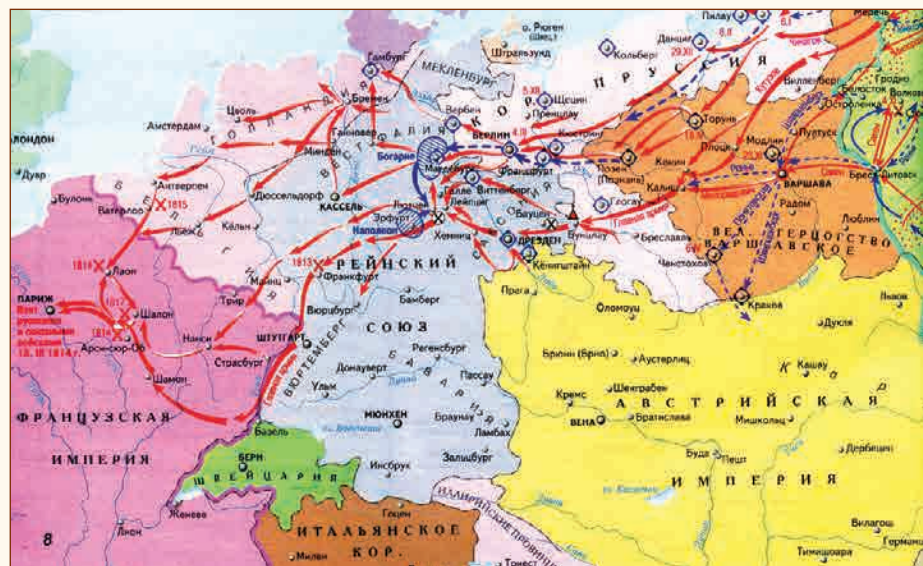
о. Рюген
Пиллау
Мемель
Данциг
Кольберг
Штральзунд
29.XII
8.II
Гамбург
МЕКЛЕНБУРГ
ПРУССИЯ
Гродно
Белосток
Вильна
ЛОНДОН
Цволь
Бремен
Вербен
5.XII
Щецин
Пренцлау
Торунь
Остроленка
Амстердам
ГОЛЛАНДИЯ
Ганновер
ВЕСТФАЛИЯ
БЕРЛИН
4.III
Кюстрин
Пултуск
Минден
Богарне
Магдебург
Франкфурт
Позен (Познань)
Модлин
Плоцк
Кутно
Дувр
Антверпен
Галле
Виттенберг
Калиш
Кокин
ВАРШАВА
Брест-Литовск
Булонь
Ватерлоо
1815
Дюссельдорф
КАССЕЛЬ
Лейпциг
Бауцен
Глогау
Радом
Кельн
Эрфурт
Наполеон
Хемниц
Бреслау
ВЕЛ. ГЕРЦОГСТВО ВАРШАВСКОЕ
Люблин
Льеж
ДРЕЗДЕН
Кенигштайн
Ченстохова
1814
Лаон
1813
РЕЙНСКИЙ
Франкфурт
Майнц
Прага
Краков
ПАРИЖ
Шалон
Трир
Бамберг
Оломоуц
Яньов
1814
Вюрцбург
СОЮЗ
Дукля
Арси-сюр-Об
Нанси
ШТУТГАРТ
Регенсбург
Брюнн (Брно)
Аустерлиц
Кашау
Страсбург
Донауверт
Пассау
Шенграбен
Шамон
Ульм
ВЮРТЕМБЕРГ
БАВАРИЯ
Кремс
АВСТРИЙСКАЯ
ФРАНЦУЗСКАЯ
МЮНХЕН
Браунау
ВЕНА
Братислава
Мишкольц
Ламбах
Базель
Зальцбург
ИМПЕРИЯ
БЕРН
Инсбрук
Буда
Пешт
Дербишен
ШВЕЙЦАРИЯ
ИМПЕРИЯ
Женева
ИЛЛИРИЙСКИЕ ПРОВИНЦИИ
Вилагош
8
Лион
ИТАЛЬЯНСКОЕ КОР.
Милан
Тиммишоара
Триест
Германштадт